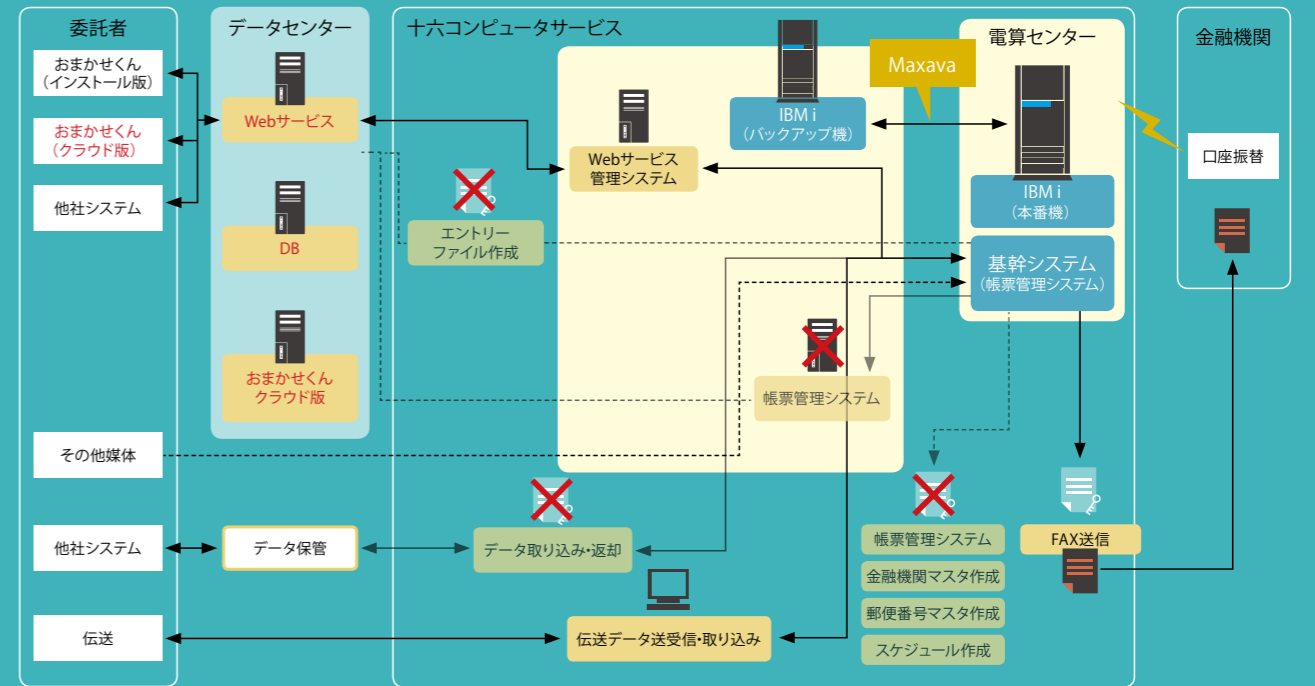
委託者

おまかせくん
（インストール版）

おまかせくん
（クラウド版）

他社システム

その他媒体

他社システム

伝送

データセンター

Webサービス

DB

おまかせくん
クラウド版

十六コンピュータサービス

Webサービス
管理システム

エントリー
ファイル作成

IBM i
（バックアップ機）

Maxava

帳票管理システム

データ保管

データ取り込み・返却

伝送データ送受信・取り込み

帳票管理システム

金融機関マスタ作成

郵便番号マスタ作成

スケジュール作成

電算センター

IBM i
（本番機）

基幹システム
（帳票管理システム）

FAX送信

金融機関

口座振替